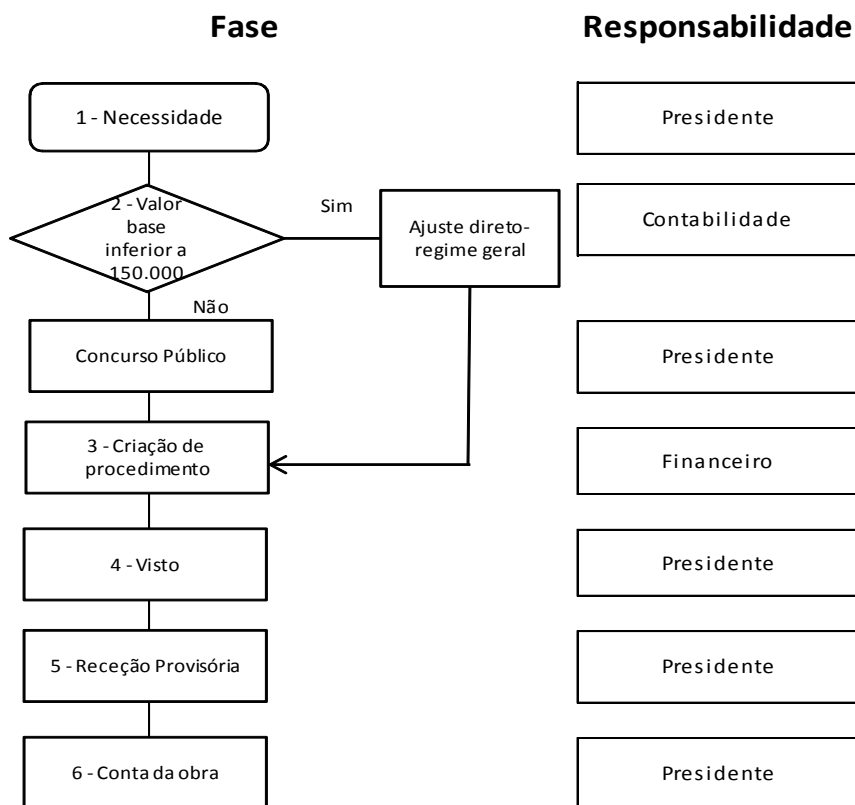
Fase

Responsabilidade

1 - Necessidade

Presidente

2 - Valor base inferior a 150.000

Sim

Ajuste direto-regime geral

Contabilidade

Não

Concurso Público

Presidente

3 - Criação de procedimento

Financeiro

4 - Visto

Presidente

5 - Receção Provisória

Presidente

6 - Conta da obra

Presidente